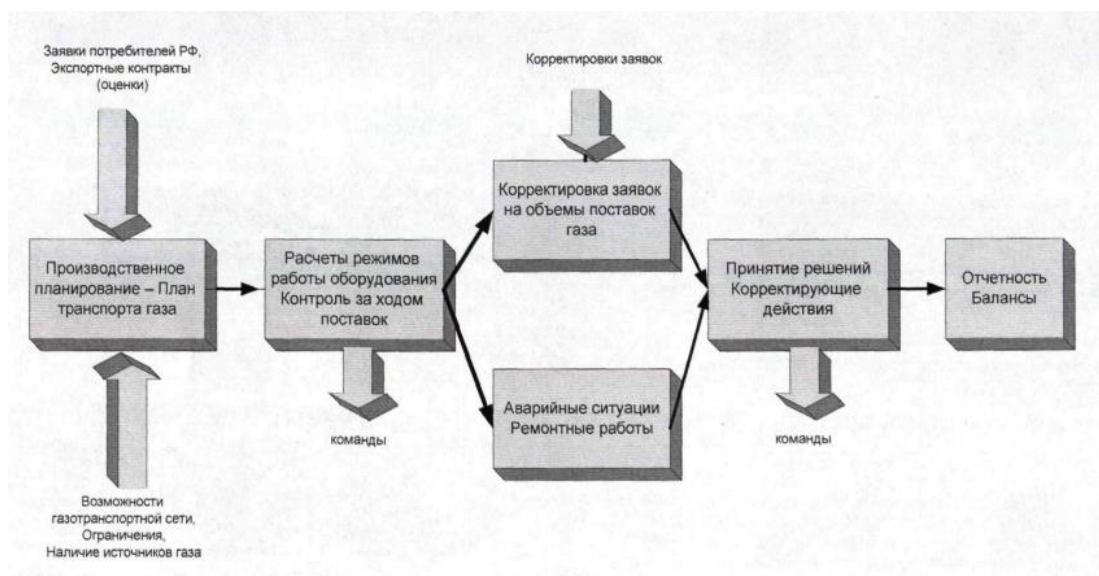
Заявки потребителей РФ, Экспортные контракты (оценки)

Корректировки заявок

Корректировка заявок на объемы поставок газа

Производственное планирование – План транспорта газа

Расчеты режимов работы оборудования Контроль за ходом поставок

Принятие решений Корректирующие действия

Отчетность Балансы

Аварийные ситуации Ремонтные работы

команды

команды

Возможности газотранспортной сети, Ограничения, Наличие источников газа